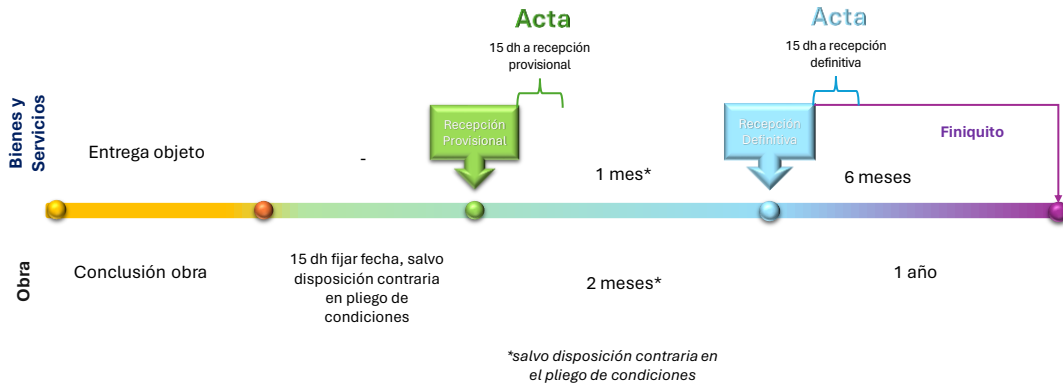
Acta

15 dh a recepción provisional

Acta

15 dh a recepción definitiva

Bienes y Servicios

Entrega objeto

-

Recepción Provisional

1 mes*

Recepción Definitiva

6 meses

Finiquito

Obra

Conclusión obra

15 dh fijar fecha, salvo disposición contraria en pliego de condiciones

2 meses*

1 año

*salvo disposición contraria en el pliego de condiciones